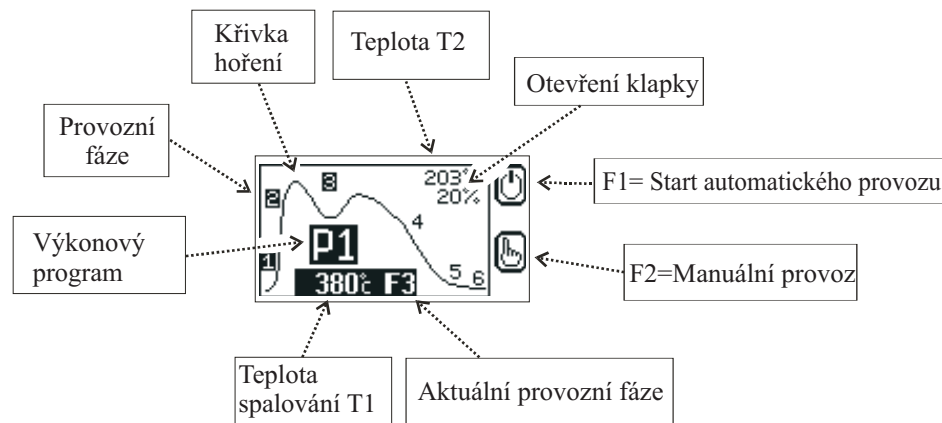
Křivka hoření

Teplota T2

Otevření klapky

Provozní fáze

203°
20%

F1= Start automatického provozu

3

2

4

Výkonový program

P1

F2=Manuální provoz

1

5

6

380°c F3

Teplota spalování T1

Aktuální provozní fáze